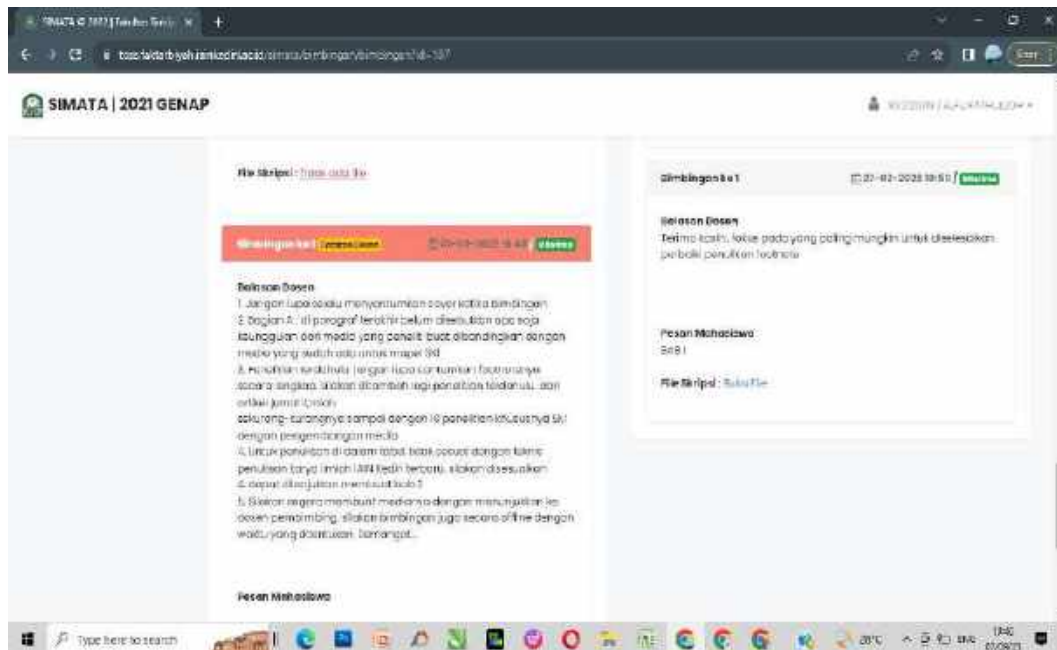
SIMATA | 2021 GENAP

File Skripsi : Tidak ada file

Bimbingan ke 2 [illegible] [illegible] Diterima

Balasan Dosen
1. Jangan lupa selalu menyertakan cover ketika bimbingan
2. Bagian A : di paragraf terakhir belum disebutkan apa saja keunggulan dari media yang peneliti buat dibandingkan dengan media yang sudah ada untuk mapel SKI
3. Penelitian terdahulu jangan lupa cantumkan footnotenya secara singkat, silakan ditambah lagi penelitian terdahulu dan artikel jurnal ilmiah
sekurang-kurangnya sampai dengan 10 penelitian khususnya SKI dengan pengembangan media
4. Untuk penulisan di dalam tabel tidak sesuai dengan teknik penulisan karya ilmiah IAIN Kediri terbaru, silakan disesuaikan
4. dapat dilanjutkan membuat bab 2
5. Silakan segera membuat media sesuai dengan menunjukkan ke dosen pembimbing, silakan bimbingan juga secara offline dengan waktu yang disesuaikan. Semangat...

Pesan Mahasiswa

Bimbingan ke 1 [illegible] Diterima

Balasan Dosen
Terima kasih, lakukan pada yang paling mungkin untuk diselesaikan perbaiki penulisan footnote

Pesan Mahasiswa
BAB I

File Skripsi : Buka File

Type here to search